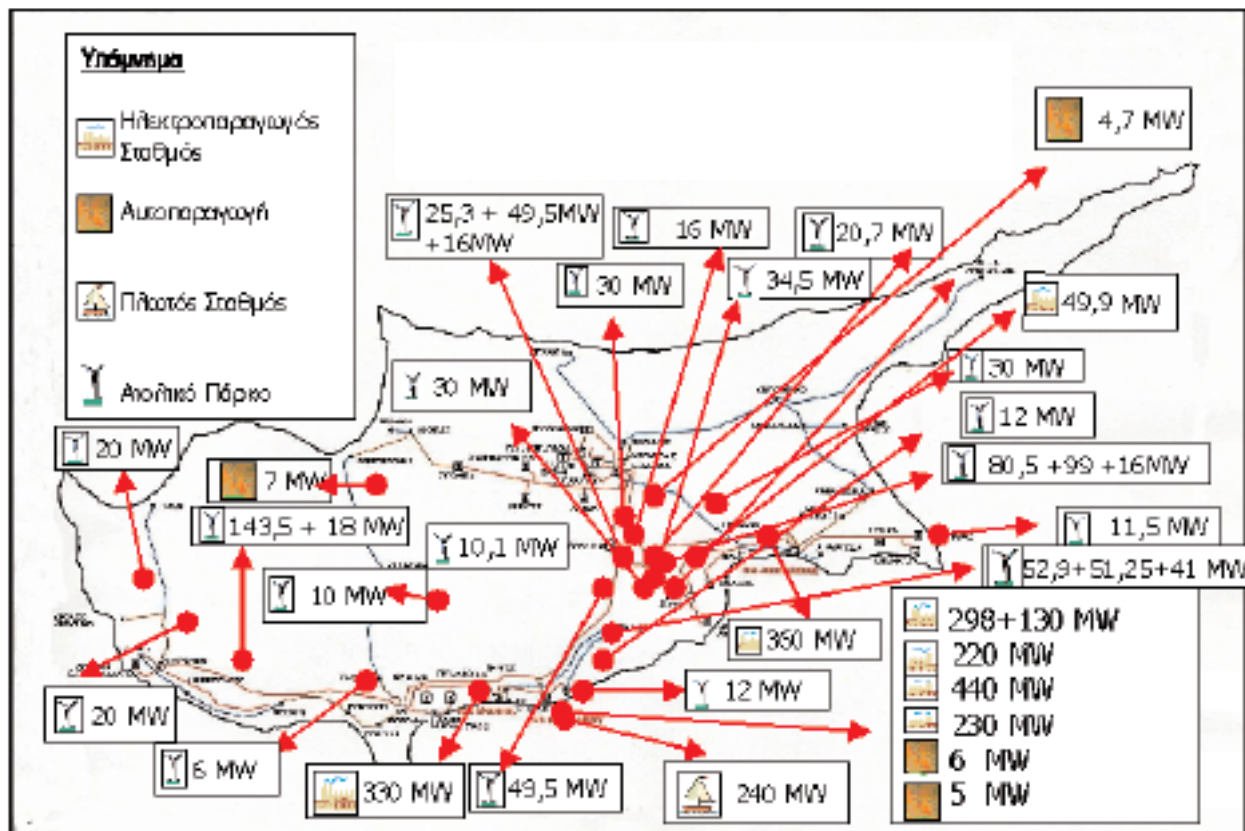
Υπόμνημα

Ηλεκτροπαραγωγός Σταθμός

Αυτοπαραγωγή

Πλωτός Σταθμός

Αιολικό Πάρκο

4,7 MW

25,3 + 49,5MW +16MW

16 MW

20,7 MW

30 MW

34,5 MW

49,9 MW

30 MW

30 MW

12 MW

80,5 +99 +16MW

20 MW

7 MW

143,5 + 18 MW

10,1 MW

11,5 MW

52,9+51,25+41 MW

10 MW

360 MW

298+130 MW

220 MW

440 MW

230 MW

6 MW

5 MW

12 MW

20 MW

6 MW

330 MW

49,5 MW

240 MW